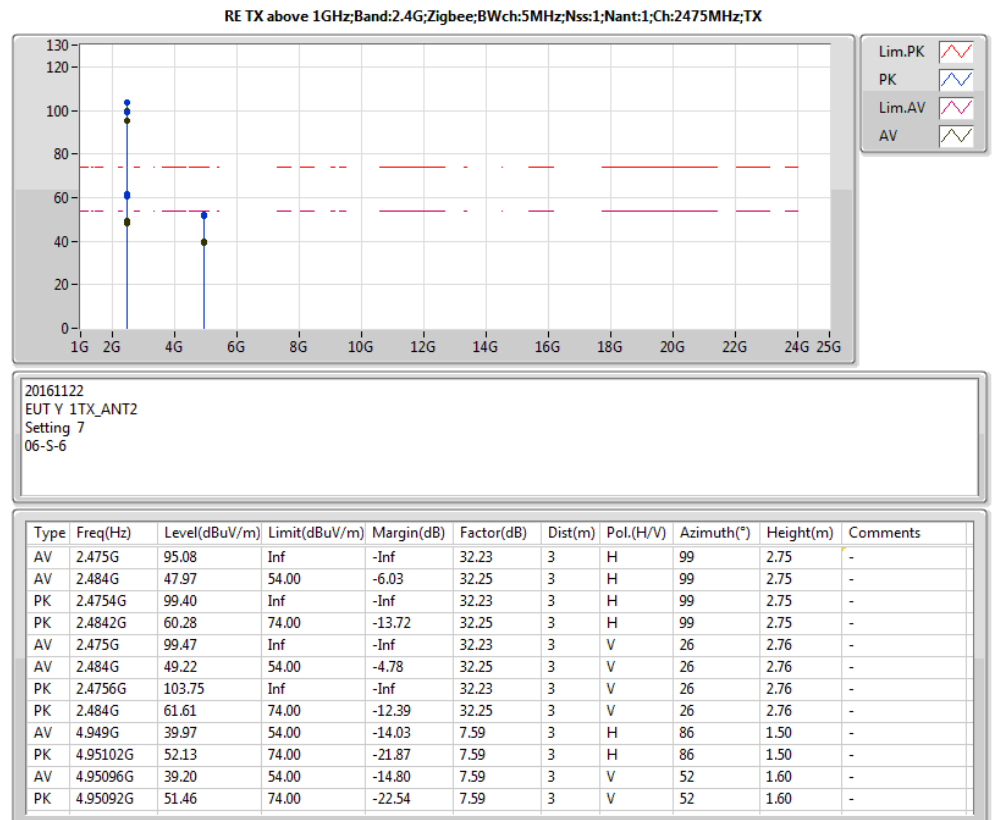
RE TX above 1GHz;Band:2.4G;Zigbee;BWch:5MHz;Nss:1;Nant:1;Ch:2475MHz;TX

130
120
100
80
60
40
20
0
1G 2G 4G 6G 8G 10G 12G 14G 16G 18G 20G 22G 24G 25G

Lim.PK
PK
Lim.AV
AV

20161122
EUT Y 1TX_ANT2
Setting 7
06-S-6

| Type | Freq(Hz) | Level(dBuV/m) | Limit(dBuV/m) | Margin(dB) | Factor(dB) | Dist(m) | Pol.(H/V) | Azimuth(°) | Height(m) | Comments |
|---|---|---|---|---|---|---|---|---|---|---|
| AV | 2.475G | 95.08 | Inf | -Inf | 32.23 | 3 | H | 99 | 2.75 | - |
| AV | 2.484G | 47.97 | 54.00 | -6.03 | 32.25 | 3 | H | 99 | 2.75 | - |
| PK | 2.4754G | 99.40 | Inf | -Inf | 32.23 | 3 | H | 99 | 2.75 | - |
| PK | 2.4842G | 60.28 | 74.00 | -13.72 | 32.25 | 3 | H | 99 | 2.75 | - |
| PK | 2.475G | 99.47 | Inf | -Inf | 32.23 | 3 | V | 26 | 2.76 | - |
| AV | 2.484G | 49.22 | 54.00 | -4.78 | 32.25 | 3 | V | 26 | 2.76 | - |
| PK | 2.4756G | 103.75 | Inf | -Inf | 32.23 | 3 | V | 26 | 2.76 | - |
| PK | 2.484G | 61.61 | 74.00 | -12.39 | 32.25 | 3 | V | 26 | 2.76 | - |
| AV | 4.949G | 39.97 | 54.00 | -14.03 | 7.59 | 3 | H | 86 | 1.50 | - |
| PK | 4.95102G | 52.13 | 74.00 | -21.87 | 7.59 | 3 | H | 86 | 1.50 | - |
| AV | 4.95096G | 39.20 | 54.00 | -14.80 | 7.59 | 3 | V | 52 | 1.60 | - |
| PK | 4.95092G | 51.46 | 74.00 | -22.54 | 7.59 | 3 | V | 52 | 1.60 | - |